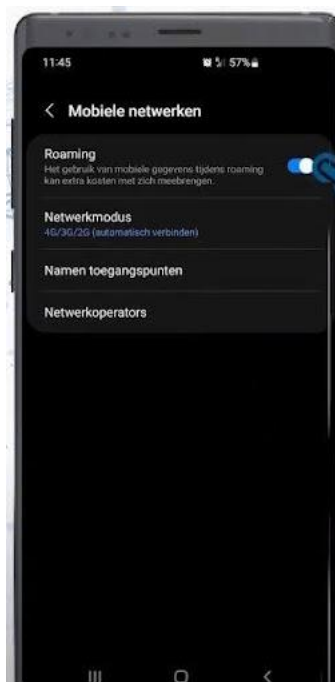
11:45

57%

< Mobiele netwerken

Roaming
Het gebruik van mobiele gegevens tijdens roaming kan extra kosten met zich meebrengen.

Netwerkmodus
4G/3G/2G (automatisch verbinden)

Namen toegangspunten

Netwerkoperators